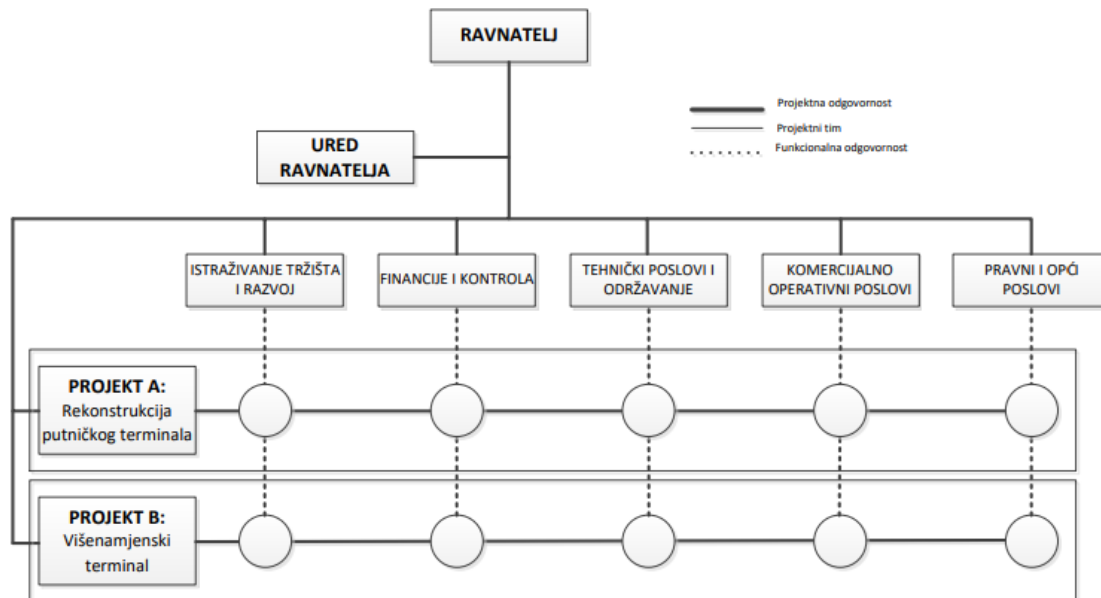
RAVNATELJ

Projektna odgovornost
Projektni tim
Funkcionalna odgovornost

URED RAVNATELJA

ISTRAŽIVANJE TRŽIŠTA I RAZVOJ

FINANCIJE I KONTROLA

TEHNIČKI POSLOVI I ODRŽAVANJE

KOMERCIJALNO OPERATIVNI POSLOVI

PRAVNI I OPĆI POSLOVI

PROJEKT A: Rekonstrukcija putničkog terminala

PROJEKT B: Višenamjenski terminal